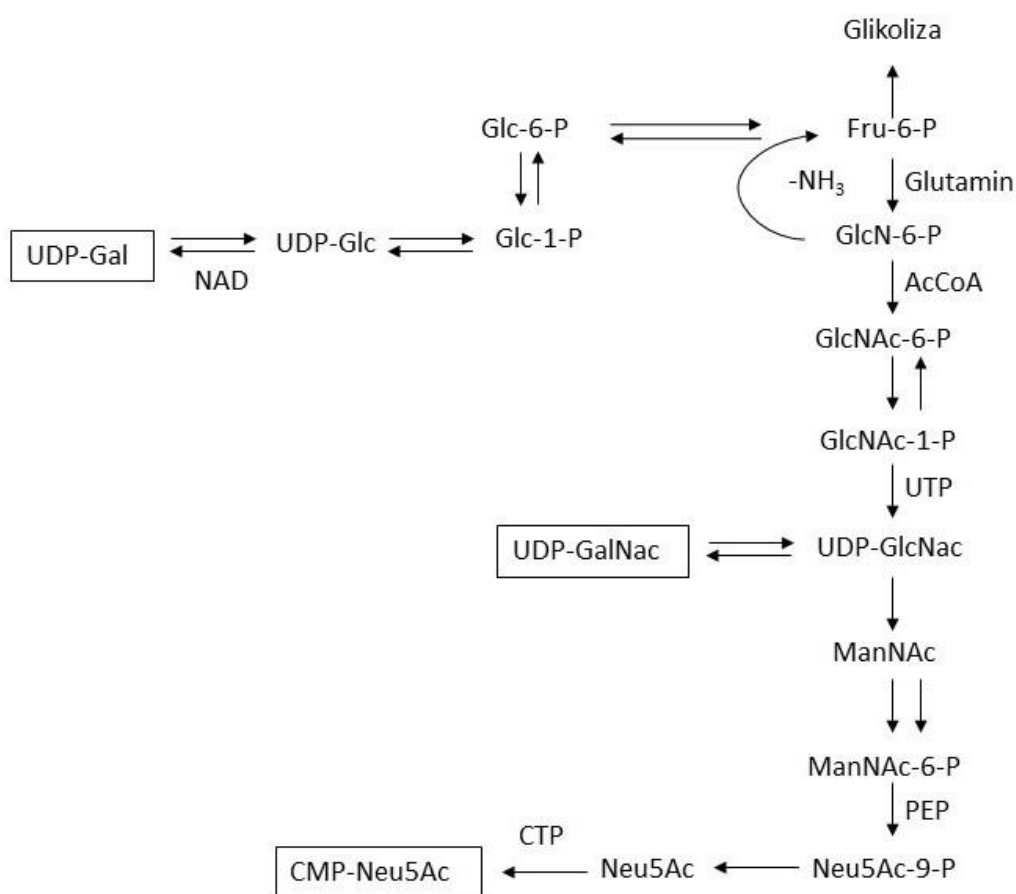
Glikoliza

Glc-6-P

Fru-6-P

$-NH_3$

Glutamin

UDP-Gal

UDP-Glc

Glc-1-P

GlcN-6-P

NAD

AcCoA

GlcNAc-6-P

GlcNAc-1-P

UTP

UDP-GalNac

UDP-GlcNac

ManNAc

ManNAc-6-P

PEP

CTP

CMP-Neu5Ac

Neu5Ac

Neu5Ac-9-P